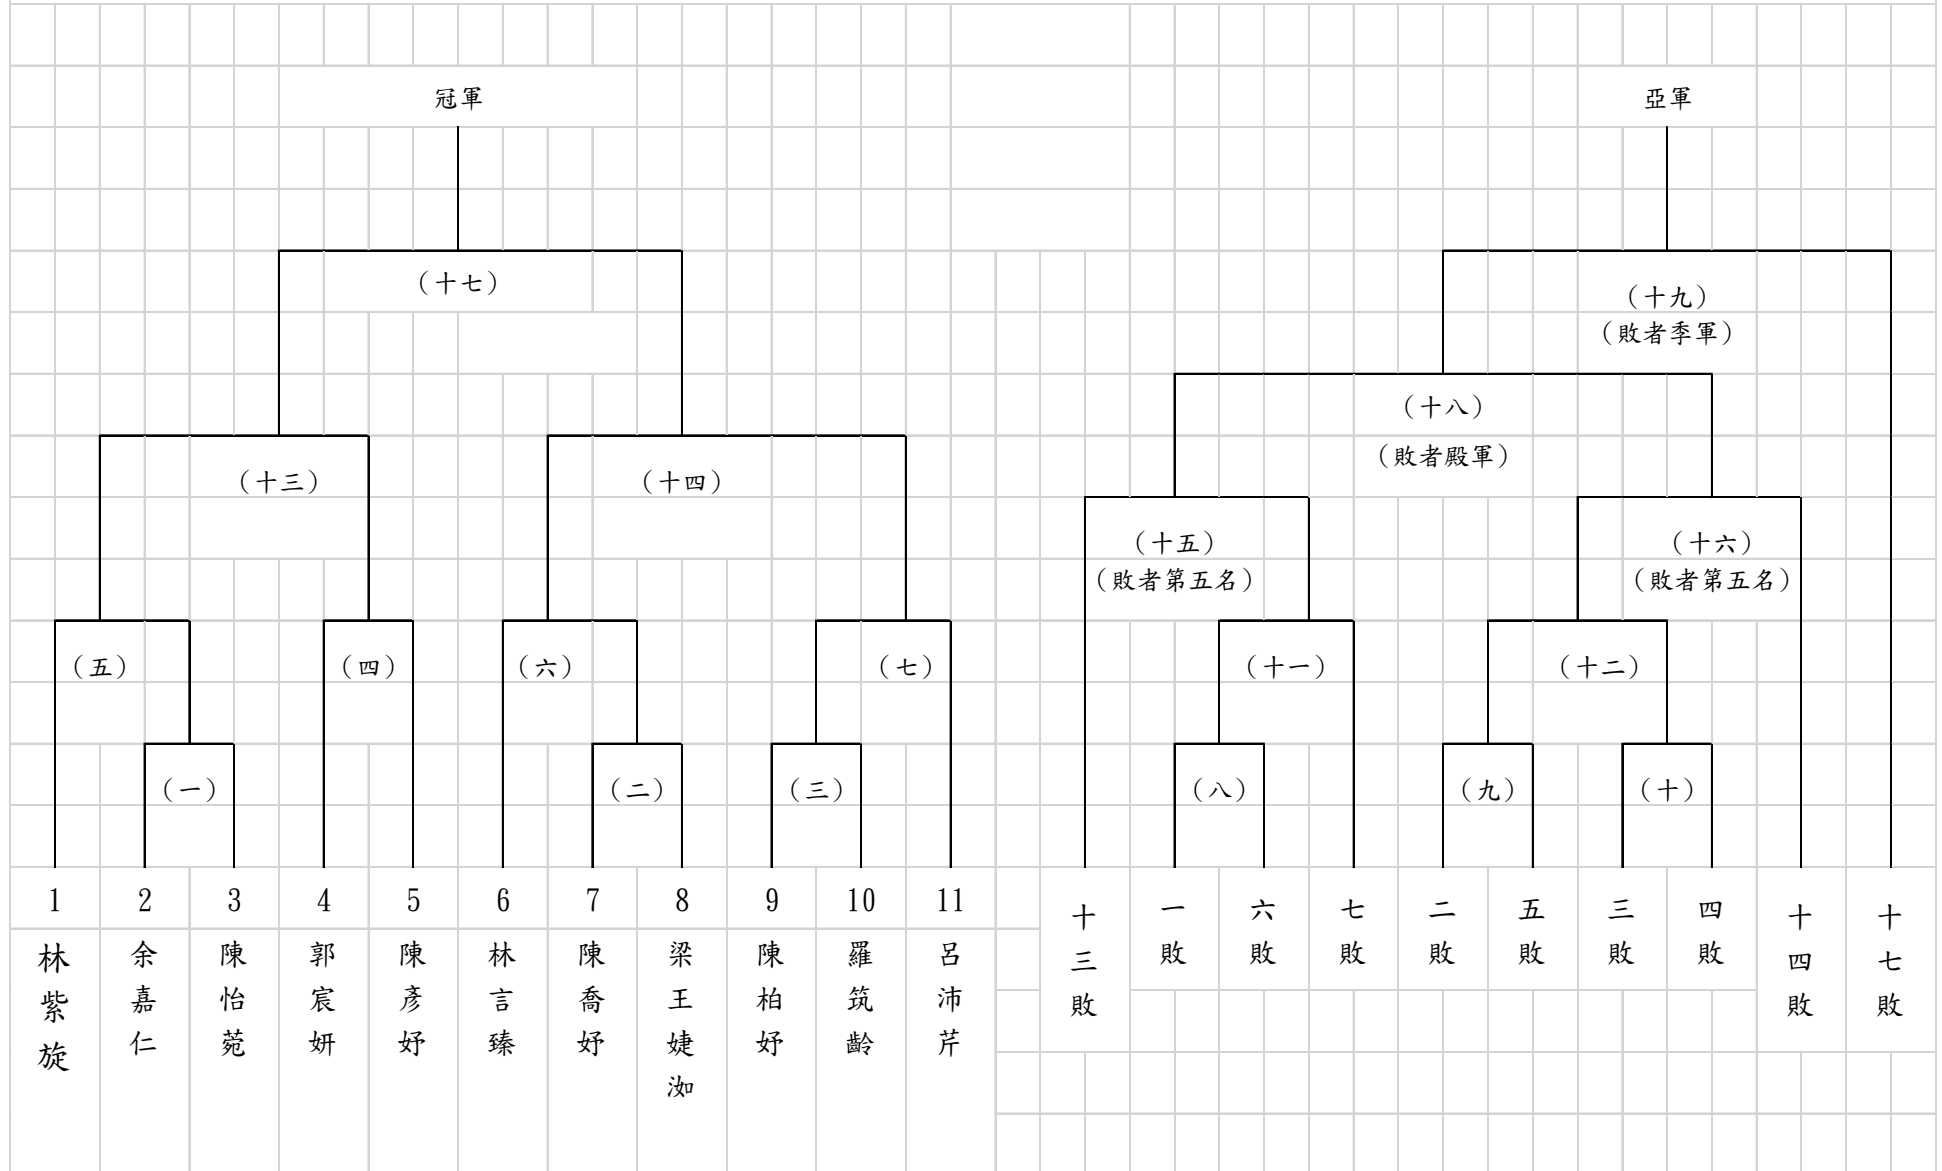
冠軍

亞軍

（十七）

（十九）
（敗者季軍）

（十八）
（敗者殿軍）

（十三）

（十四）

（十五）
（敗者第五名）

（十六）
（敗者第五名）

（五）

（四）

（六）

（七）

（十一）

（十二）

（一）

（二）

（三）

（八）

（九）

（十）

| 1 | 2 | 3 | 4 | 5 | 6 | 7 | 8 | 9 | 10 | 11 |
|---|---|---|---|---|---|---|---|---|---|---|
| 林紫旋 | 余嘉仁 | 陳怡菀 | 郭宸妍 | 陳彥妤 | 林言臻 | 陳喬妤 | 梁王婕洳 | 陳柏妤 | 羅筑齡 | 呂沛芹 |

| 十三敗 | 一敗 | 六敗 | 七敗 | 二敗 | 五敗 | 三敗 | 四敗 | 十四敗 | 十七敗 |
|---|---|---|---|---|---|---|---|---|---|